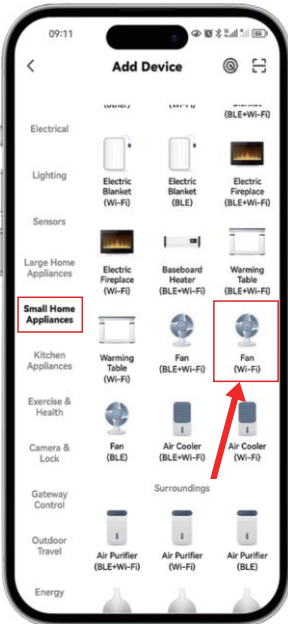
09:11

<

Add Device

(Other) (Wi-Fi) (BLE+Wi-Fi)

Electrical

Lighting

Sensors

Large Home Appliances

Small Home Appliances

Kitchen Appliances

Exercise & Health

Camera & Lock

Gateway Control

Outdoor Travel

Energy

Electric Blanket (Wi-Fi)

Electric Blanket (BLE)

Electric Fireplace (BLE+Wi-Fi)

Electric Fireplace (Wi-Fi)

Baseboard Heater (BLE+Wi-Fi)

Warming Table (BLE+Wi-Fi)

Warming Table (Wi-Fi)

Fan (BLE+Wi-Fi)

Fan (Wi-Fi)

Fan (BLE)

Air Cooler (BLE+Wi-Fi)

Air Cooler (Wi-Fi)

Surroundings

Air Purifier (BLE+Wi-Fi)

Air Purifier (Wi-Fi)

Air Purifier (BLE)